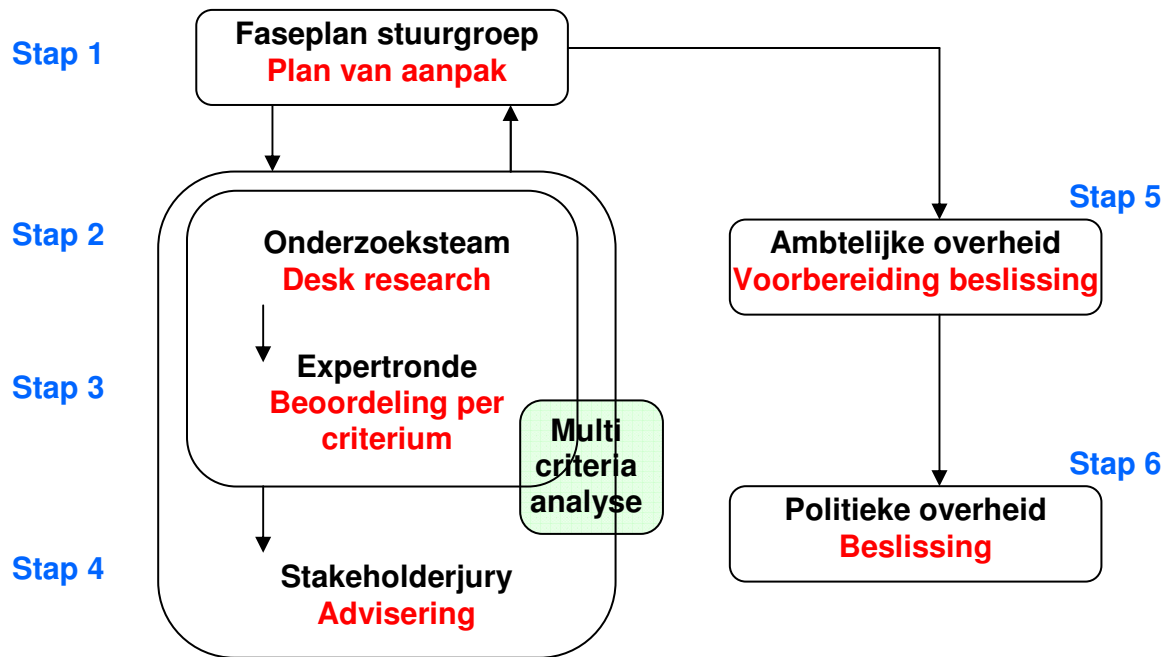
Stap 1

Faseplan stuurgroep
Plan van aanpak

Stap 2

Onderzoeksteam
Desk research

Stap 3

Expertronde
Beoordeling per criterium

Multi criteria analyse

Stap 4

Stakeholderjury
Advisering

Stap 5

Ambtelijke overheid
Voorbereiding beslissing

Stap 6

Politieke overheid
Beslissing